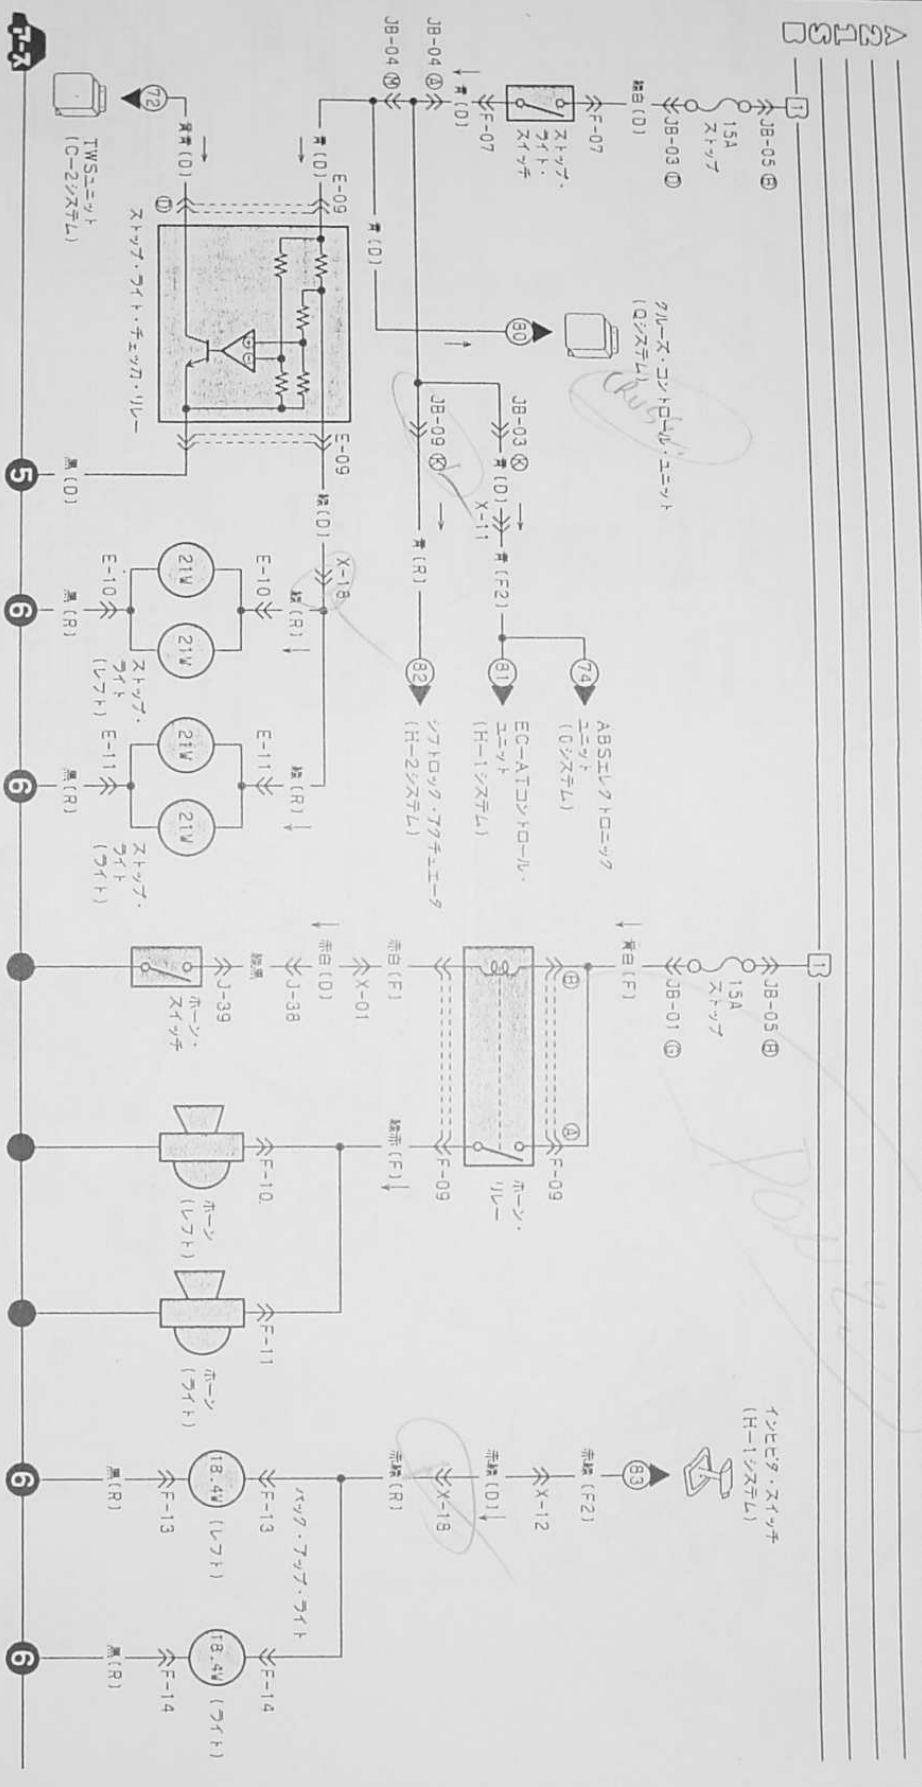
B SYSTEM

JB-05 Ⓑ
15A ストップ
JB-03 Ⓓ
緑白(D)
F-07
ストップ・ライト・スイッチ
F-07
青(D)
JB-04 Ⓐ
JB-04 Ⓜ
青(D)
E-09
青(D)
クルーズ・コントロール・ユニット (Qシステム)
80
JB-03 Ⓚ
JB-09 Ⓚ
青(D)
X-11
青(F2)
青(R)
74
ABSエレクトロニック ユニット (Qシステム)
81
EC-ATコントロール・ユニット (H-1システム)
82
シフトロック・アクチュエータ (H-2システム)
ストップ・ライト・チェック・リレー
E-09
緑(D)
X-18
緑(R)
E-10
21W
21W
E-10
黒(R)
ストップ・ライト(レフト)
E-11
緑(R)
21W
21W
E-11
黒(R)
ストップ・ライト(ライト)
72
黄青(D)
TWSユニット (C-2システム)
黒(D)
5
6
6

JB-05 Ⓑ
15A ストップ
JB-01 Ⓒ
黄白(F)
Ⓑ
Ⓐ
F-09
ホーン・リレー
F-09
赤白(F)
赤白(D)
X-01
J-38
緑黒
J-39
ホーン・スイッチ
緑赤(F)
F-10
ホーン(レフト)
F-11
ホーン(ライト)
インヒビタ・スイッチ (H-1システム)
83
赤緑(F2)
X-12
赤緑(D)
X-18
赤緑(R)
バック・アップ・ライト
F-13
18.4W
(レフト)
F-13
黒(R)
F-14
18.4W
(ライト)
F-14
黒(R)
6
6
アース